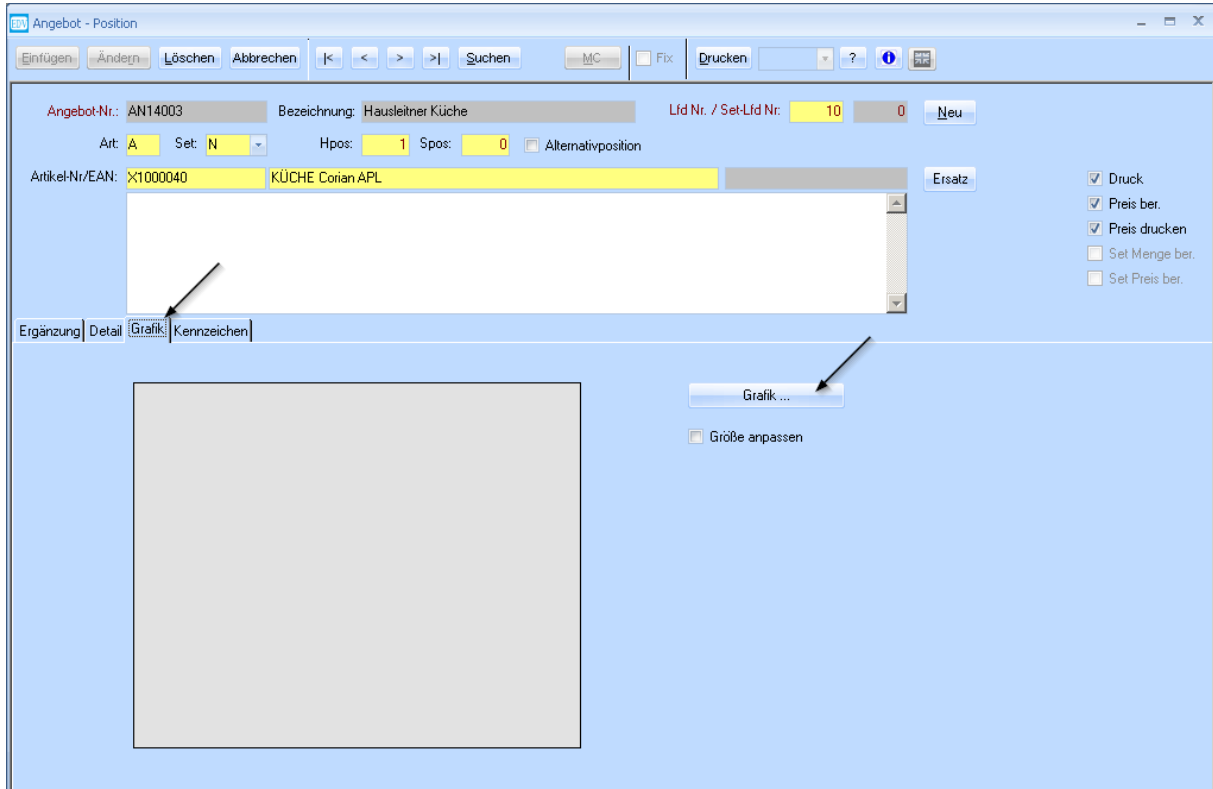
EDV Angebot - Position

Einfügen Ändern Löschen Abbrechen |< < > >| Suchen MC Fix Drucken ? i

Angebot-Nr.: AN14003 Bezeichnung: Hausleitner Küche Lfd Nr. / Set-Lfd Nr: 10 0 Neu

Art: A Set: N Hpos: 1 Spos: 0 Alternativposition

Artikel-Nr/EAN: X1000040 KÜCHE Corian APL Ersatz

Druck
Preis ber.
Preis drucken
Set Menge ber.
Set Preis ber.

Ergänzung Detail Grafik Kennzeichen

Grafik ...

Größe anpassen